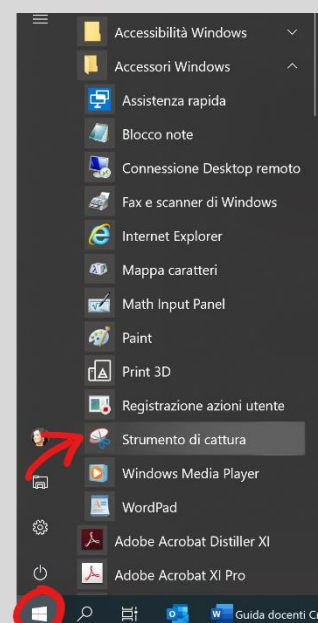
Accessibilità Windows
Accessori Windows
Assistenza rapida
Blocco note
Connessione Desktop remoto
Fax e scanner di Windows
Internet Explorer
Mappa caratteri
Math Input Panel
Paint
Print 3D
Registrazione azioni utente
Strumento di cattura
Windows Media Player
WordPad
Adobe Acrobat Distiller XI
Adobe Acrobat XI Pro
Guida docenti C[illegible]